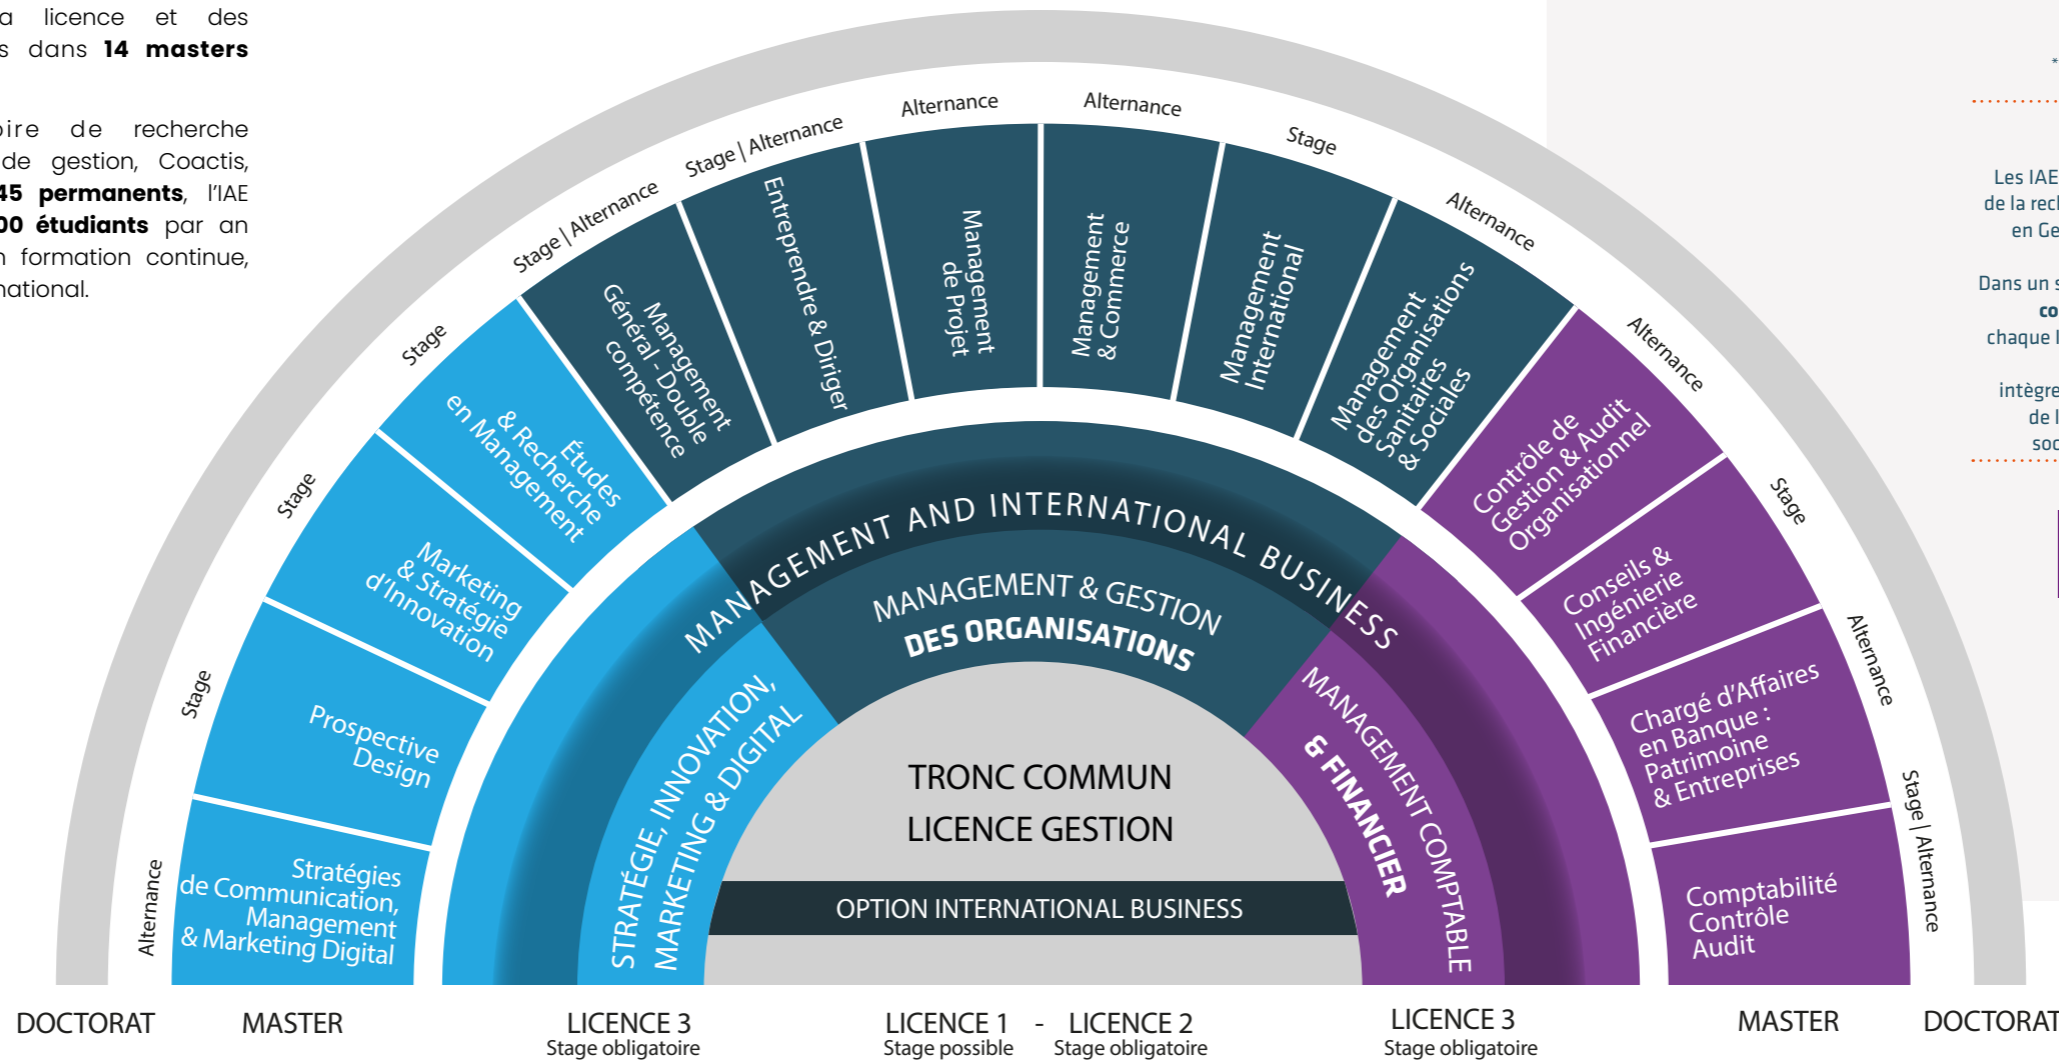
a licence et des s dans **14 masters**

oire de recherche de gestion, Coactis, **45 permanents**, l'IAE **00 étudiants** par an n formation continue, national.

Alternance
Stage
Stage
Stage
Stage | Alternance
Stage | Alternance
Alternance
Alternance
Stage
Alternance
Alternance
Stage
Alternance
Stage | Alternance

Stratégies de Communication, Management & Marketing Digital

Prospective Design

Marketing & Stratégie d'Innovation

Études & Recherche en Management

Management Général - Double compétence

Entreprendre & Diriger

Management de Projet

Management & Commerce

Management International

Management des Organisations Sanitaires & Sociales

Contrôle de Gestion & Audit Organisationnel

Conseils & Ingénierie Financière

Chargé d'Affaires en Banque : Patrimoine & Entreprises

Comptabilité Contrôle Audit

MANAGEMENT AND INTERNATIONAL BUSINESS

STRATÉGIE, INNOVATION, MARKETING & DIGITAL

MANAGEMENT & GESTION DES ORGANISATIONS

MANAGEMENT COMPTABLE & FINANCIER

TRONC COMMUN LICENCE GESTION

OPTION INTERNATIONAL BUSINESS

DOCTORAT
MASTER
LICENCE 3
Stage obligatoire
LICENCE 1 - LICENCE 2
Stage possible
Stage obligatoire
LICENCE 3
Stage obligatoire
MASTER
DOCTORAT

Les IAE
de la rec
en Ge

Dans un
co
chaque

intègre
de l
soc